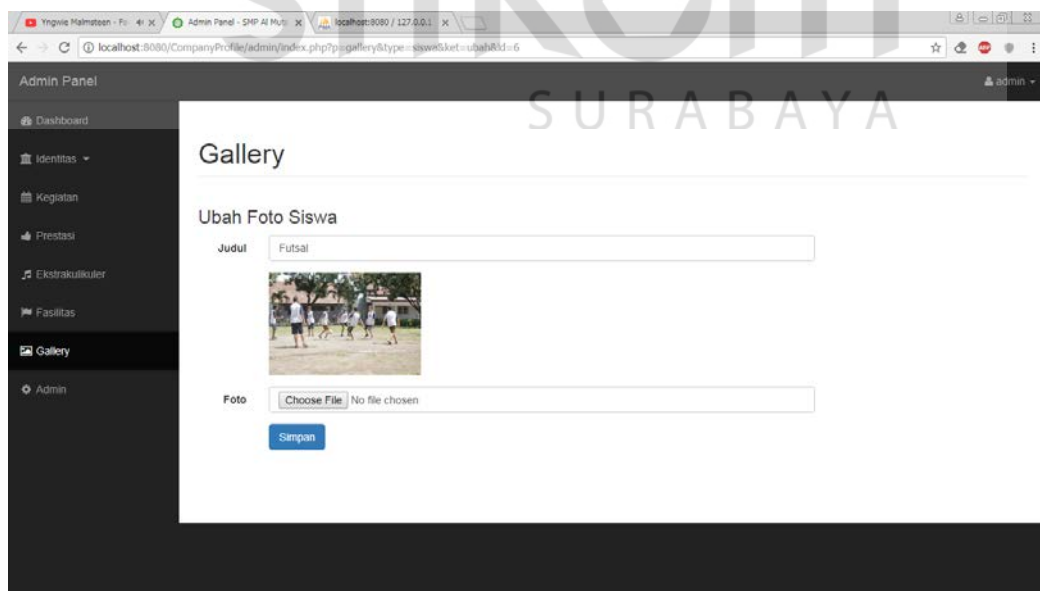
Yngwie Malmsteen - Fo ×
Admin Panel - SMP Al Muti ×
localhost:8080 / 127.0.0.1 ×

localhost:8080/CompanyProfile/admin/index.php?p=gallery&type=siswa&ket=ubah&id=6

Admin Panel
admin

SURABAYA

Dashboard
Identitas
Kegiatan
Prestasi
Ekstrakulikuler
Fasilitas
Gallery
Admin

Gallery

Ubah Foto Siswa

Judul
Futsal

Foto
Choose File No file chosen

Simpan